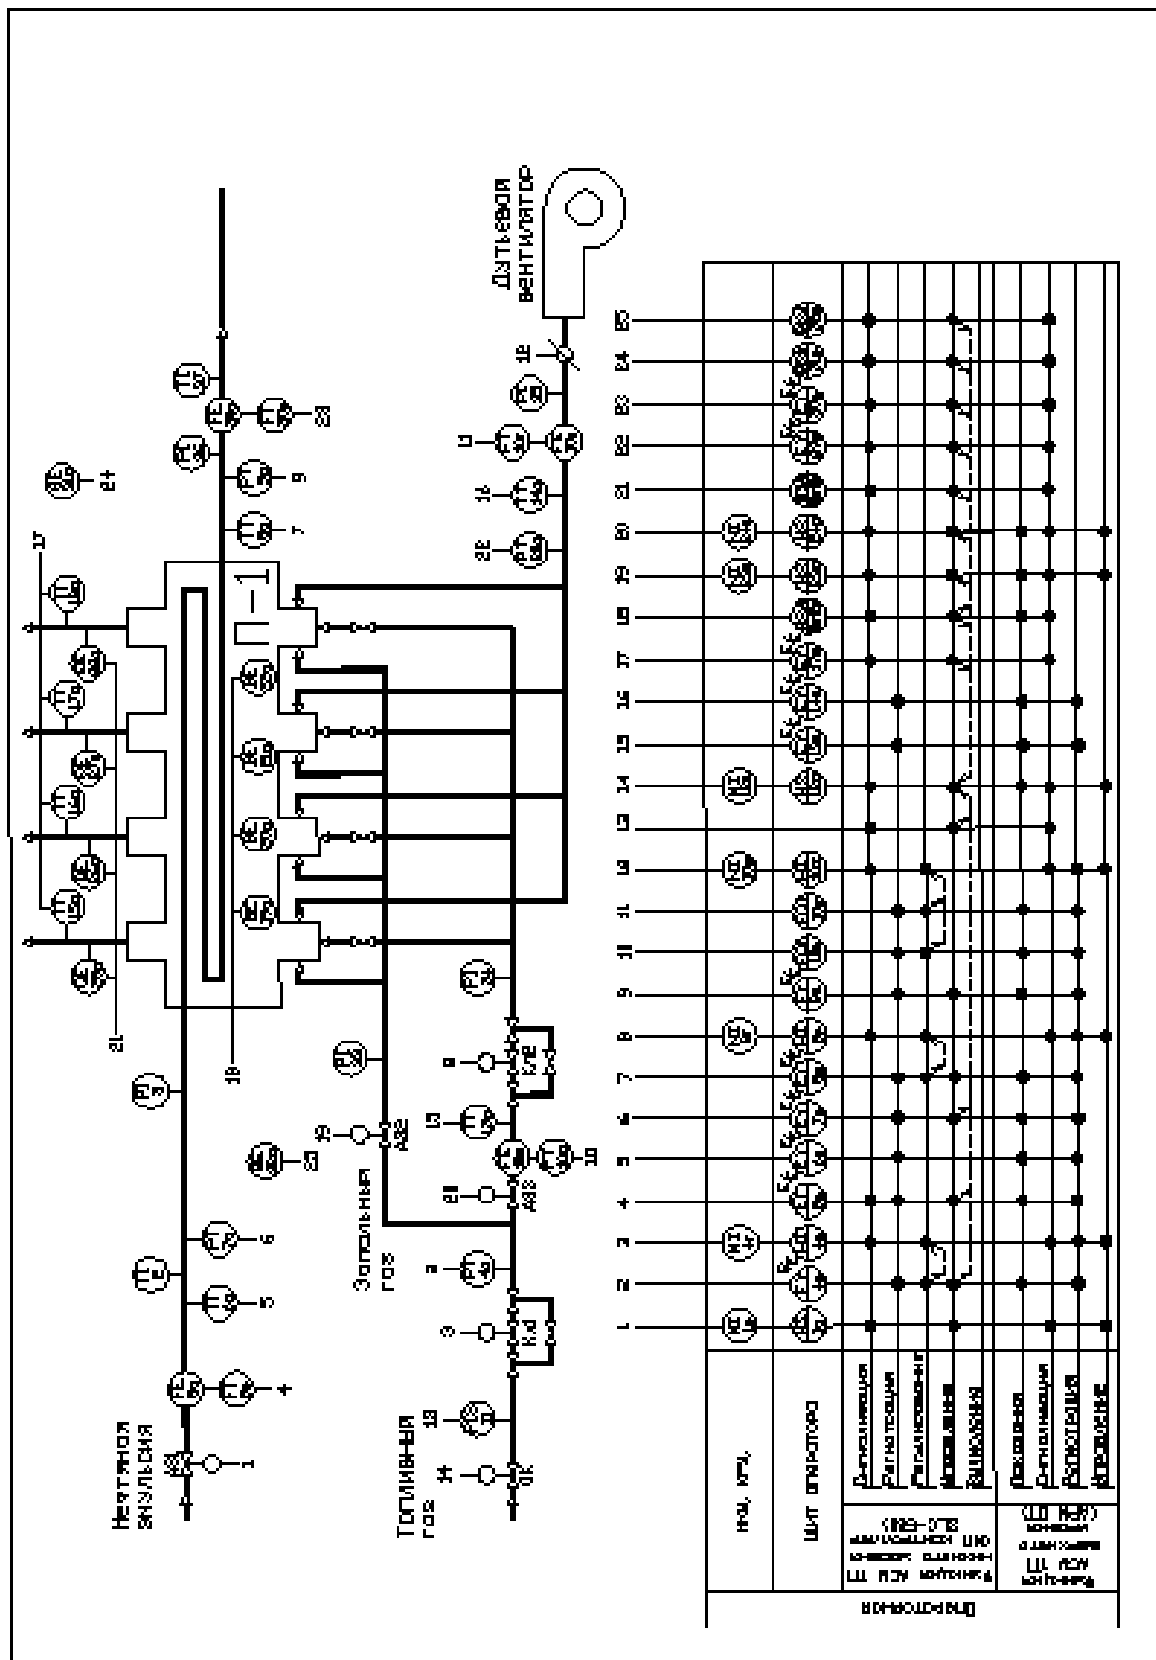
Дутьевой вентилятор

П-1

Нефтяная эмульсия

Топливный газ

Запальный газ

1 2 3 4 5 6 7 8 9 10 11 12 13 14 15 16 17 18 19 20 21 22 23 24 25

Щит оператора

ИЗУ, КТУ

Щит АСУ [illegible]

Щит АСУ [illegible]

Сигнализация
Регистрация
Регулирование
Измерение
Блокировка

Показания
Сигнализация
Регистрация
Управление

Оператор

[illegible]